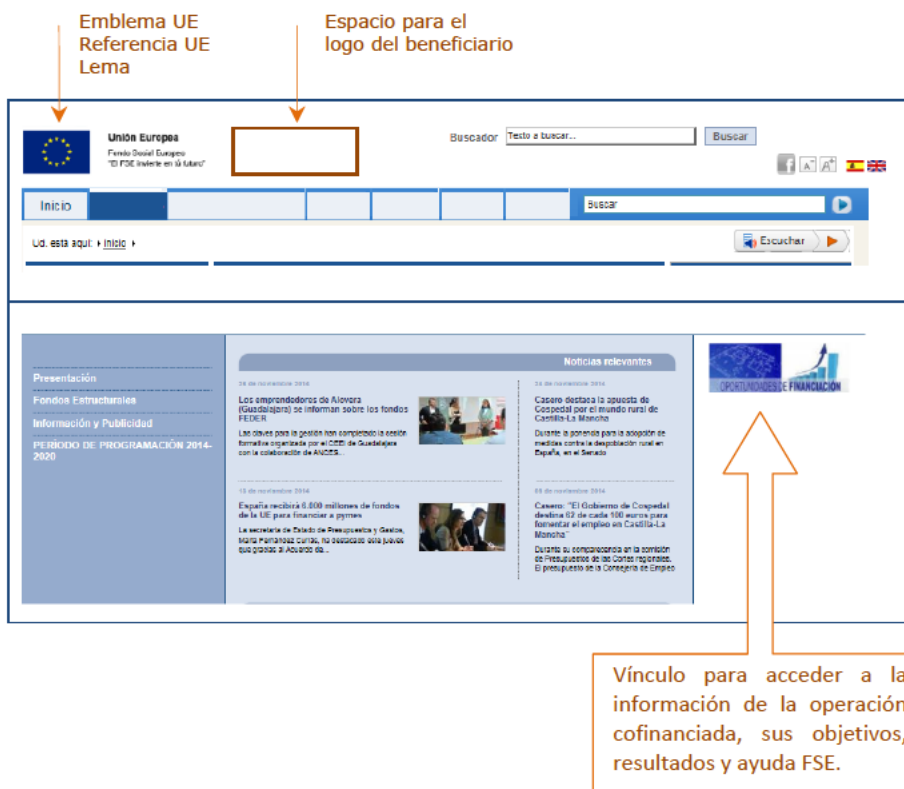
Emblema UE
Referencia UE
Lema

Espacio para el logo del beneficiario

Unión Europea
Fondo Social Europeo
"El FSE invierte en tu futuro"

Buscador Texto a buscar... Buscar

Inicio

Buscar

Ud. está aquí: Inicio

Escuchar

Presentación
Fondos Estructurales
Información y Publicidad
PERIODO DE PROGRAMACIÓN 2014-2020

Noticias relevantes

28 de noviembre 2014
Los emprendedores de Alovera (Guadalajara) se informan sobre los fondos FEDER
Las claves para la gestión han completado la sesión formativa organizada por el CEEI de Guadalajara con la colaboración de ANCES.

24 de noviembre 2014
Casero destaca la apuesta de Cospedal por el mundo rural de Castilla-La Mancha
Durante la ponencia para la adopción de medidas contra la despoblación rural en España, en el Senado

13 de noviembre 2014
España recibirá 6.800 millones de fondos de la UE para financiar a pymes
La secretaria de Estado de Presupuestos y Gastos, Marta Fernández Currás, ha destacado este jueves que gracias al Acuerdo de...

06 de noviembre 2014
Casero: "El Gobierno de Cospedal destina 62 de cada 100 euros para fomentar el empleo en Castilla-La Mancha"
Durante su comparecencia en la comisión de Presupuestos de las Cortes regionales. El presupuesto de la Consejería de Empleo

OPORTUNIDADES DE FINANCIACIÓN

Vínculo para acceder a la información de la operación cofinanciada, sus objetivos, resultados y ayuda FSE.